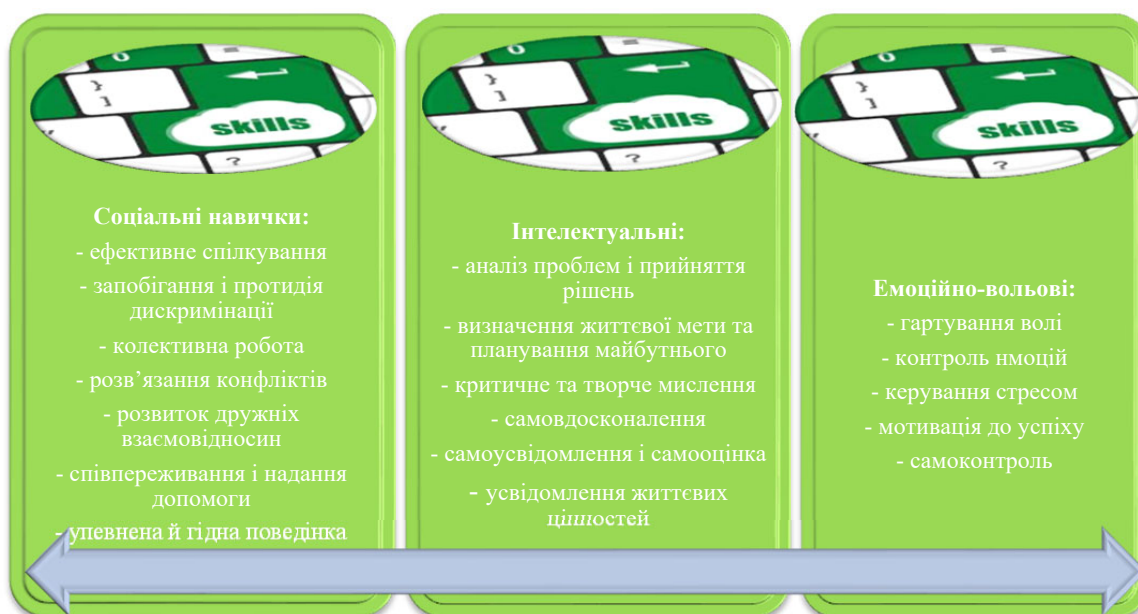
skills

Соціальні навички:
- ефективне спілкування
- запобігання і протидія дискримінації
- колективна робота
- розв’язання конфліктів
- розвиток дружніх взаємовідносин
- співпереживання і надання допомоги
- упевнена й гідна поведінка

skills

Інтелектуальні:
- аналіз проблем і прийняття рішень
- визначення життєвої мети та планування майбутнього
- критичне та творче мислення
- самовдосконалення
- самоусвідомлення і самооцінка
- усвідомлення життєвих цінностей

skills

Емоційно-вольові:
- гартування волі
- контроль нмоцій
- керування стресом
- мотивація до успіху
- самоконтроль